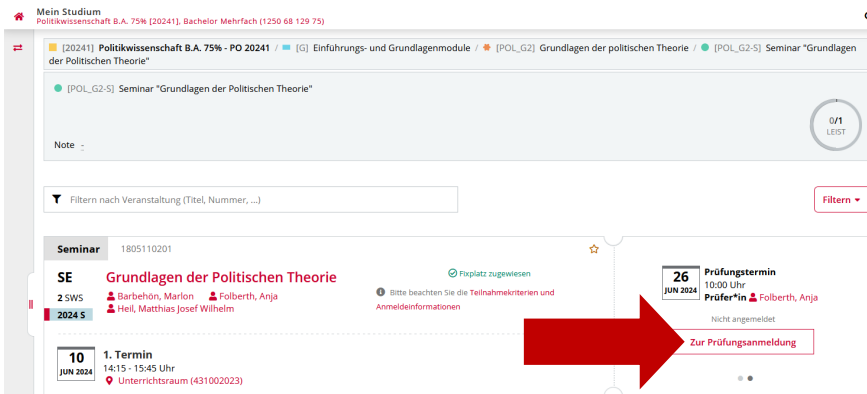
Mein Studium
Politikwissenschaft B.A. 75% [20241], Bachelor Mehrfach (1250 68 129 75)

[20241] Politikwissenschaft B.A. 75% - PO 20241 / [G] Einführungs- und Grundlagenmodule / [POL_G2] Grundlagen der politischen Theorie / [POL_G2-S] Seminar "Grundlagen der Politischen Theorie"

[POL_G2-S] Seminar "Grundlagen der Politischen Theorie"

0/1
LEIST

Note -

Filtern nach Veranstaltung (Titel, Nummer, ...)

Filtern

Seminar 1805110201

SE
2 SWS
2024 S

Grundlagen der Politischen Theorie
Barbehön, Marlon Folberth, Anja
Heil, Matthias Josef Wilhelm

Fixplatz zugewiesen
Bitte beachten Sie die Teilnahmekriterien und Anmeldeinformationen

26
JUN 2024
Prüfungstermin
10:00 Uhr
Prüfer*in Folberth, Anja

Nicht angemeldet
Zur Prüfungsanmeldung

10
JUN 2024
1. Termin
14:15 - 15:45 Uhr
Unterrichtsraum (431002023)